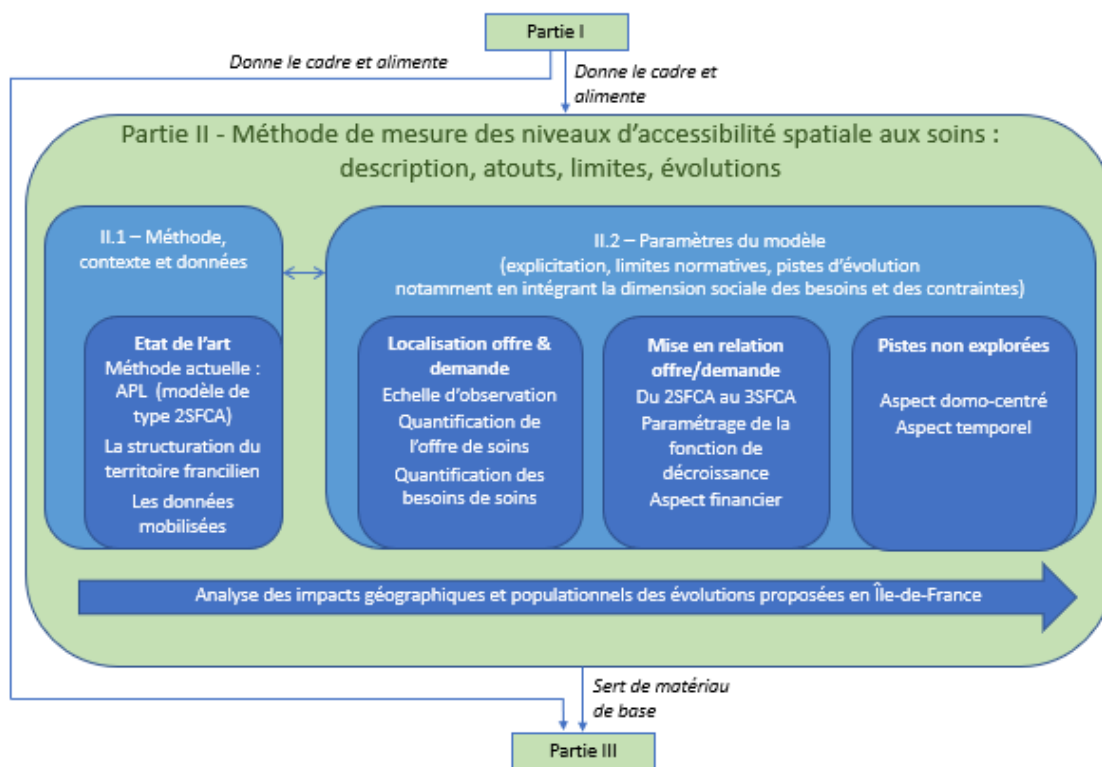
Partie I

Donne le cadre et alimente

Donne le cadre et alimente

Partie II - Méthode de mesure des niveaux d'accessibilité spatiale aux soins : description, atouts, limites, évolutions

II.1 – Méthode, contexte et données

Etat de l'art
Méthode actuelle : APL (modèle de type 2SFCA)
La structuration du territoire francilien
Les données mobilisées

II.2 – Paramètres du modèle
(explicitation, limites normatives, pistes d'évolution notamment en intégrant la dimension sociale des besoins et des contraintes)

Localisation offre & demande
Echelle d'observation
Quantification de l'offre de soins
Quantification des besoins de soins

Mise en relation offre/demande
Du 2SFCA au 3SFCA
Paramétrage de la fonction de décroissance
Aspect financier

Pistes non explorées
Aspect domo-centré
Aspect temporel

Analyse des impacts géographiques et populationnels des évolutions proposées en Île-de-France

Sert de matériau de base

Partie III